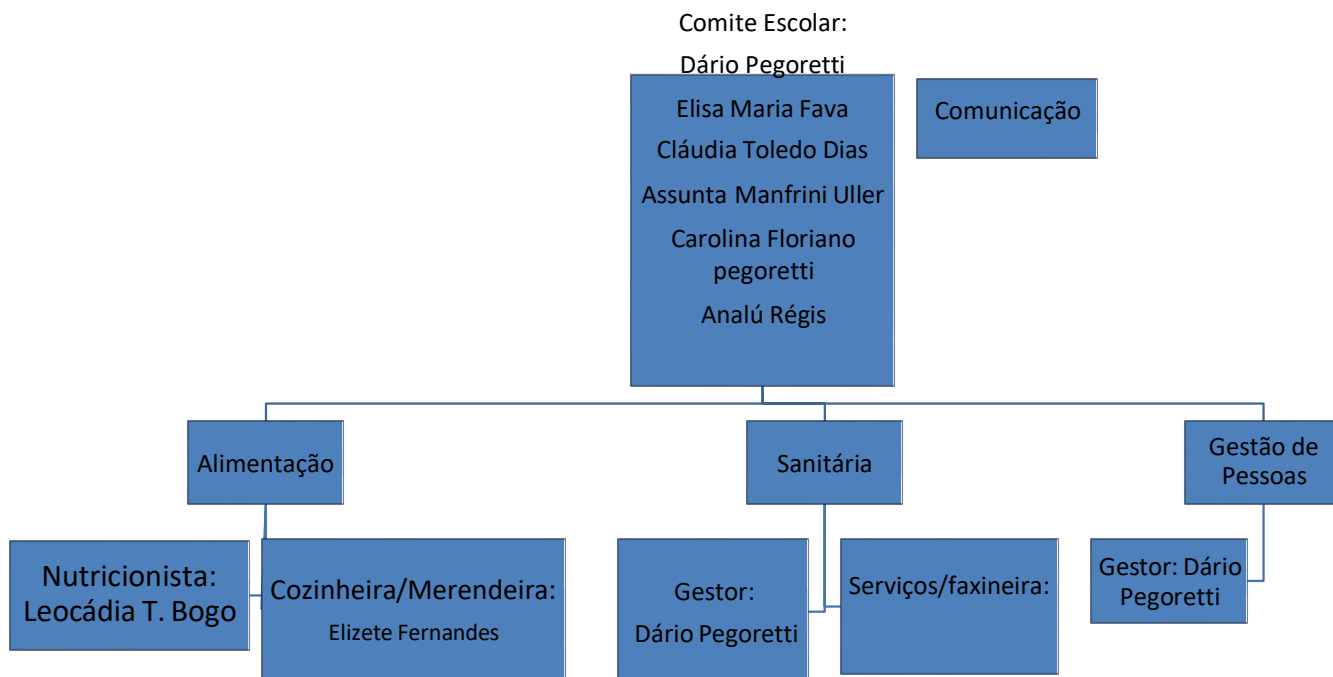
Comite Escolar:

Dário Pegoretti

Elisa Maria Fava

Cláudia Toledo Dias

Assunta Manfrini Uller

Carolina Floriano pegoretti

Analú Régis

Comunicação

Alimentação

Sanitária

Gestão de Pessoas

Nutricionista: Leocádia T. Bogo

Cozinheira/Merendeira:

Elizete Fernandes

Gestor:

Dário Pegoretti

Serviços/faxineira:

Gestor: Dário Pegoretti